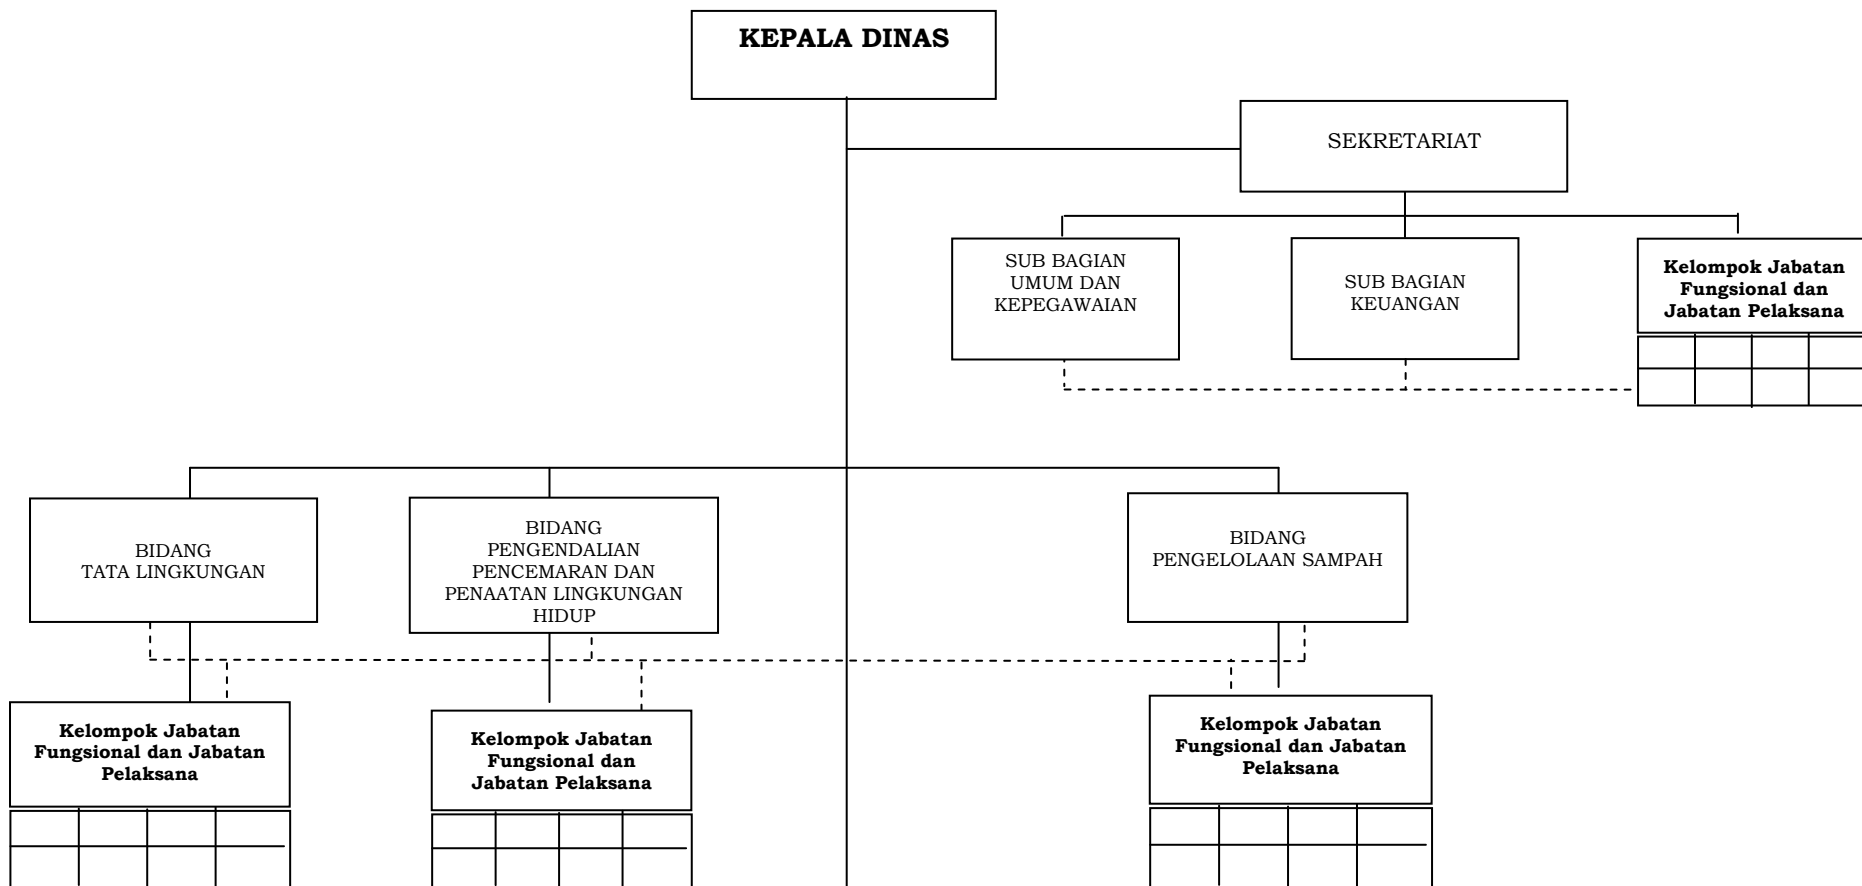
KEPALA DINAS

SEKRETARIAT

SUB BAGIAN UMUM DAN KEPEGAWAIAN

SUB BAGIAN KEUANGAN

Kelompok Jabatan Fungsional dan Jabatan Pelaksana

BIDANG TATA LINGKUNGAN

BIDANG PENGENDALIAN PENCEMARAN DAN PENAATAN LINGKUNGAN HIDUP

BIDANG PENGELOLAAN SAMPAH

Kelompok Jabatan Fungsional dan Jabatan Pelaksana

Kelompok Jabatan Fungsional dan Jabatan Pelaksana

Kelompok Jabatan Fungsional dan Jabatan Pelaksana